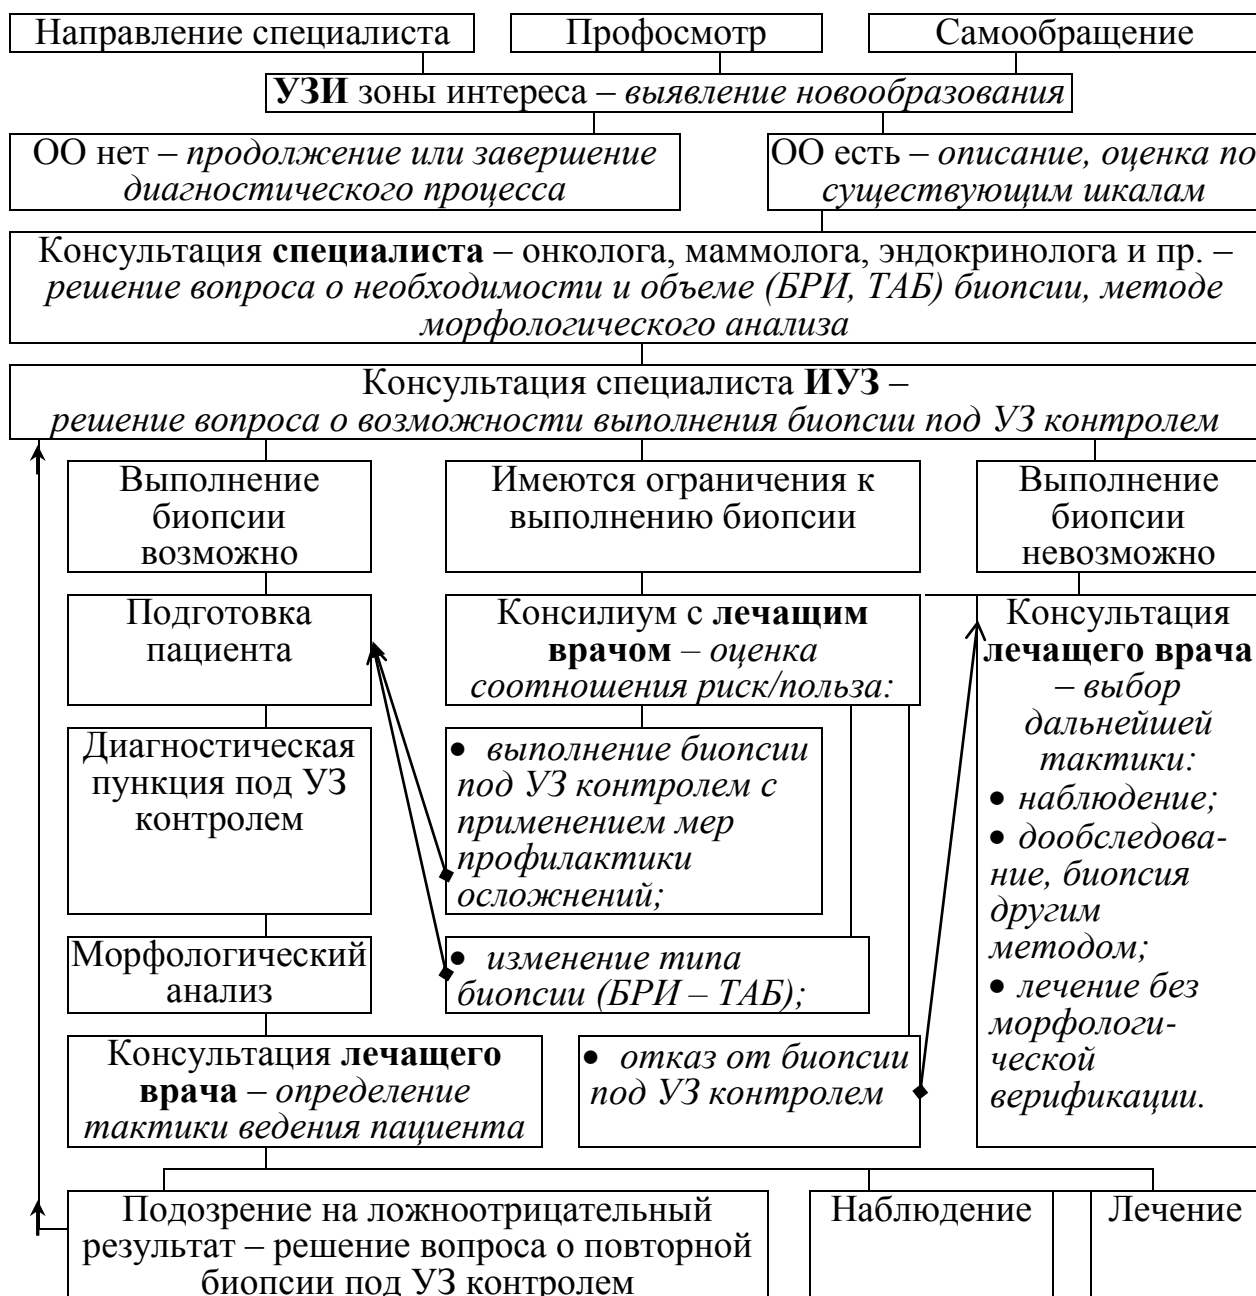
Направление специалиста

Профосмотр

Самообращение

**УЗИ** зоны интереса – *выявление новообразования*

ОО нет – *продолжение или завершение диагностического процесса*

ОО есть – *описание, оценка по существующим шкалам*

Консультация **специалиста** – онколога, маммолога, эндокринолога и пр. – *решение вопроса о необходимости и объеме (БРИ, ТАБ) биопсии, методе морфологического анализа*

Консультация специалиста **ИУЗ** – *решение вопроса о возможности выполнения биопсии под УЗ контролем*

Выполнение биопсии возможно

Имеются ограничения к выполнению биопсии

Выполнение биопсии невозможно

Подготовка пациента

Консилиум с **лечащим врачом** – *оценка соотношения риск/польза:*

Консультация **лечащего врача** – *выбор дальнейшей тактики:*
• *наблюдение;*
• *дообследование, биопсия другим методом;*
• *лечение без морфологической верификации.*

Диагностическая пункция под УЗ контролем

• *выполнение биопсии под УЗ контролем с применением мер профилактики осложнений;*

Морфологический анализ

• *изменение типа биопсии (БРИ – ТАБ);*

Консультация **лечащего врача** – *определение тактики ведения пациента*

• *отказ от биопсии под УЗ контролем*

Подозрение на ложноотрицательный результат – решение вопроса о повторной биопсии под УЗ контролем

Наблюдение

Лечение